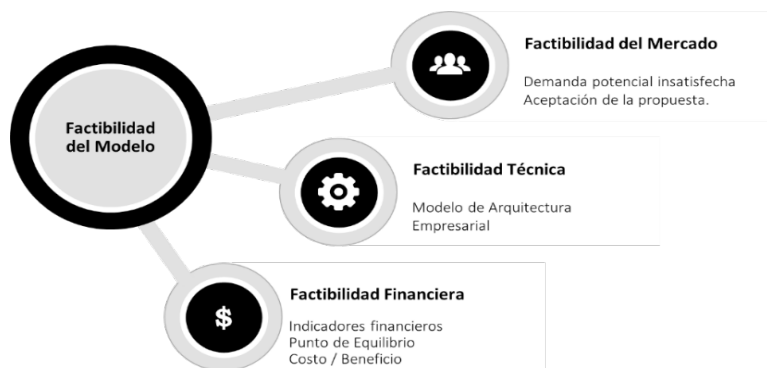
Factibilidad del Modelo

Factibilidad del Mercado

Demanda potencial insatisfecha
Aceptación de la propuesta.

Factibilidad Técnica

Modelo de Arquitectura
Empresarial

$

Factibilidad Financiera

Indicadores financieros
Punto de Equilibrio
Costo / Beneficio